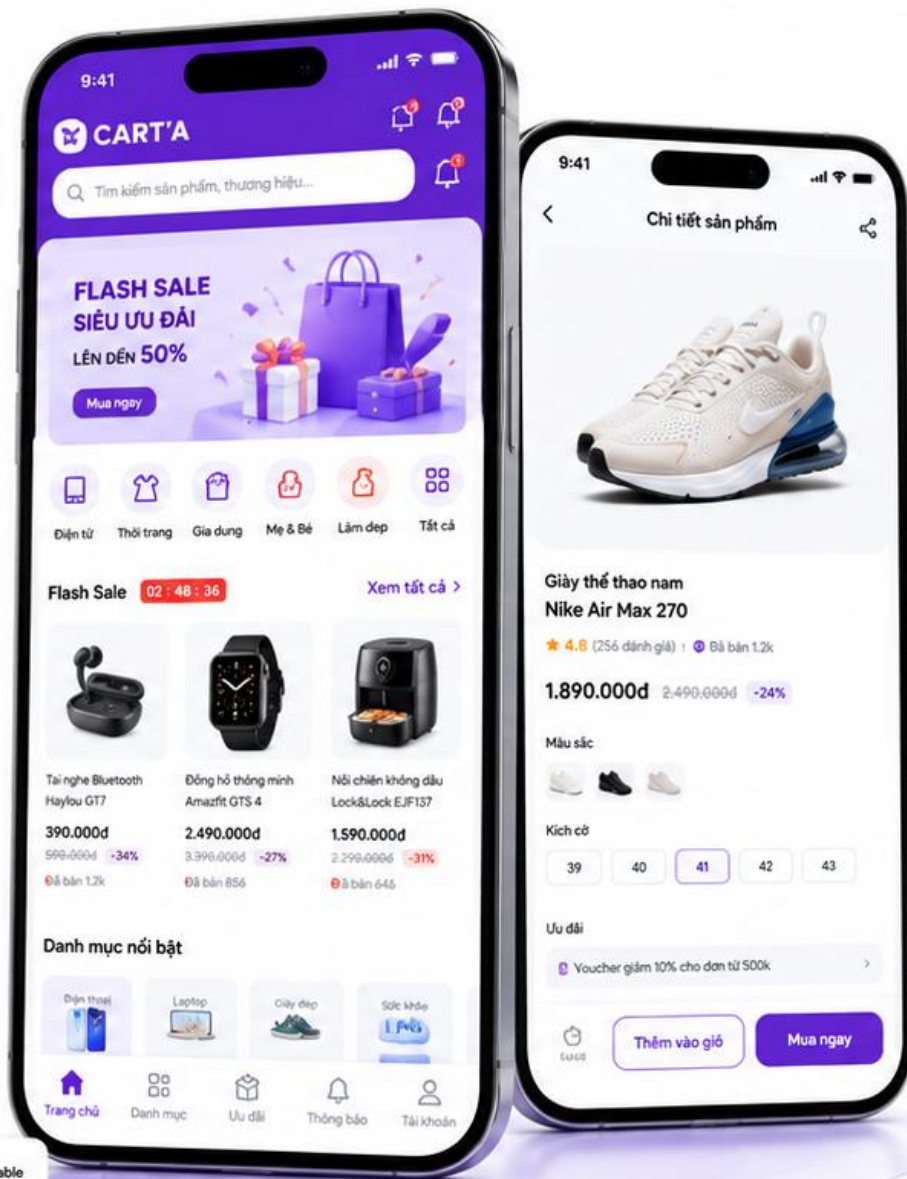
9:41

CART'A

Tìm kiếm sản phẩm, thương hiệu...

FLASH SALE
SIÊU ƯU ĐÃI
LÊN ĐẾN 50%

Mua ngay

Điện tử
Thời trang
Gia dụng
Mẹ & Bé
Làm đẹp
Tất cả

Flash Sale 02 : 48 : 36
Xem tất cả >

Tai nghe Bluetooth Haylou GT7
390.000đ
590.000đ -34%
Đã bán 1.2k

Đồng hồ thông minh Amazfit GTS 4
2.490.000đ
3.390.000đ -27%
Đã bán 856

Nồi chiên không dầu Lock&Lock EJF137
1.590.000đ
2.290.000đ -31%
Đã bán 645

Danh mục nổi bật

Điện thoại
Laptop
Giày dép
Sức khỏe

Trang chủ
Danh mục
Ưu đãi
Thông báo
Tài khoản

9:41

Chi tiết sản phẩm

Giày thể thao nam
Nike Air Max 270
4.8 (256 đánh giá) Đã bán 1.2k

1.890.000đ 2.490.000đ -24%

Màu sắc

Kích cỡ
39 40 41 42 43

Ưu đãi
Voucher giảm 10% cho đơn từ 500k

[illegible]
Thêm vào giỏ
Mua ngay

able